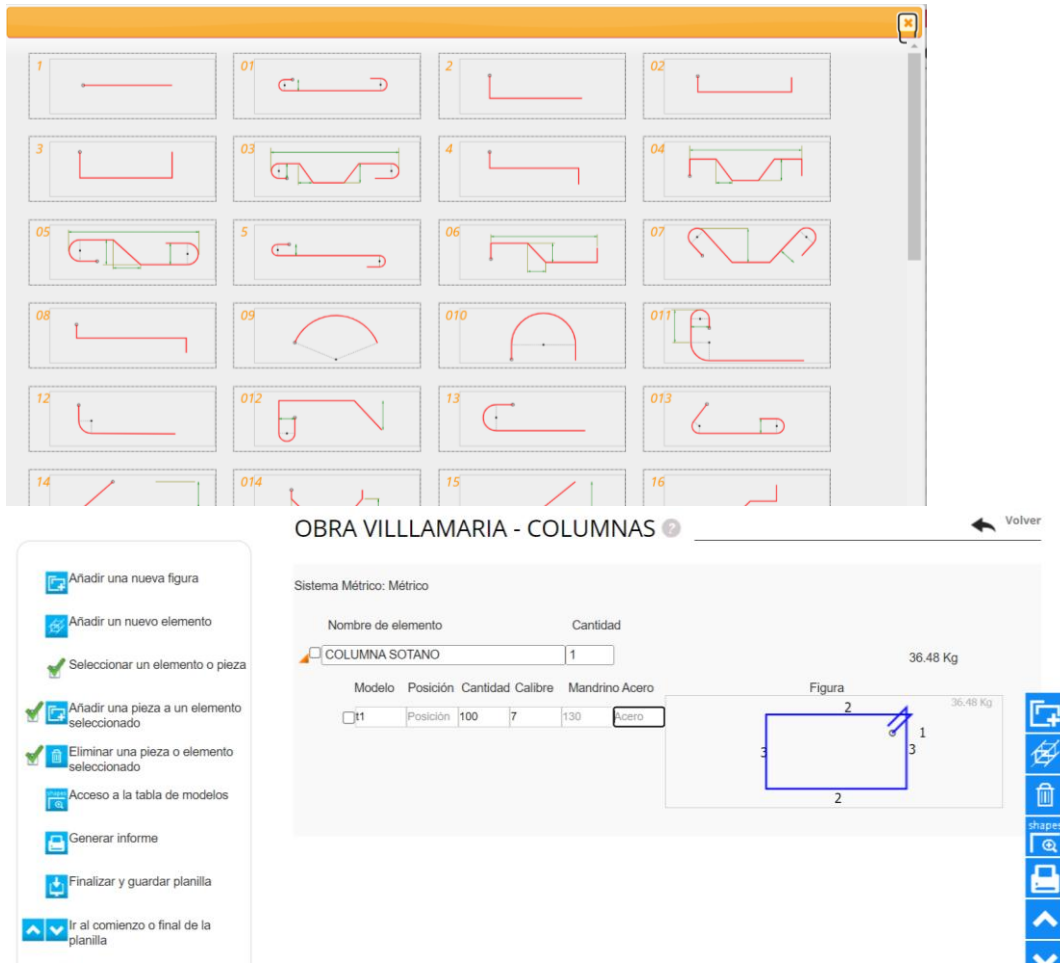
1
01
2
02
3
03
4
04
05
5
06
07
08
09
010
011
12
012
13
013
14
014
15
16

OBRA VILLLAMARIA - COLUMNAS

Volver

Añadir una nueva figura

Añadir un nuevo elemento

Seleccionar un elemento o pieza

Añadir una pieza a un elemento seleccionado

Eliminar una pieza o elemento seleccionado

Acceso a la tabla de modelos

Generar informe

Finalizar y guardar planilla

Ir al comienzo o final de la planilla

Sistema Métrico: Métrico

Nombre de elemento
Cantidad

COLUMNA SOTANO
1
36.48 Kg

| Modelo | Posición | Cantidad | Calibre | Mandrino | Acero |
|---|---|---|---|---|---|
| t1 | Posición | 100 | 7 | 130 | Acero |

Figura
36.48 Kg
2
1
3
3
2

shapes